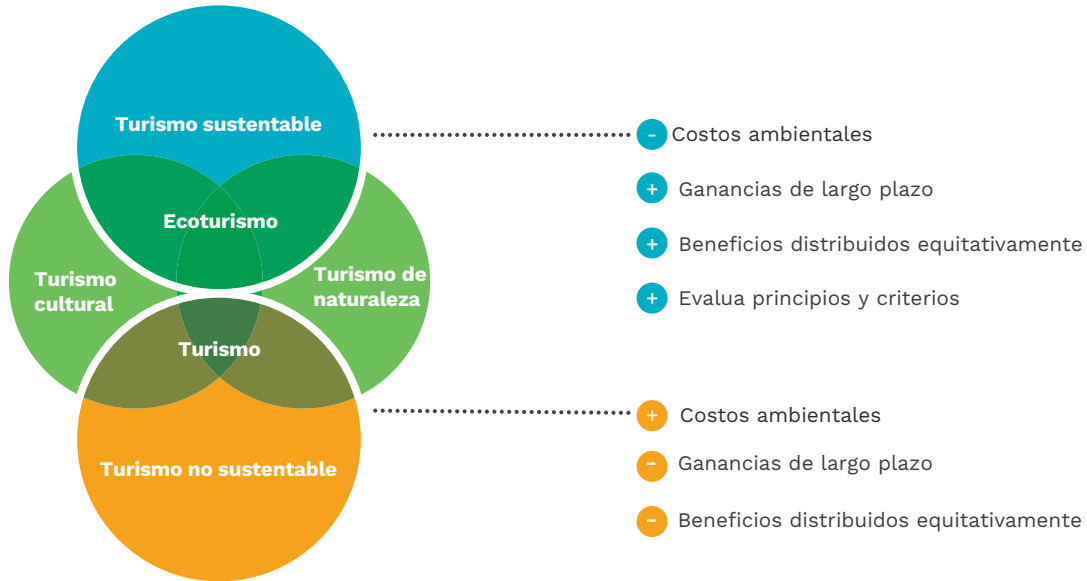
Turismo sustentable

Ecoturismo

Turismo cultural

Turismo de naturaleza

Turismo

Turismo no sustentable

- Costos ambientales

+ Ganancias de largo plazo

+ Beneficios distribuidos equitativamente

+ Evalua principios y criterios

+ Costos ambientales

- Ganancias de largo plazo

- Beneficios distribuidos equitativamente